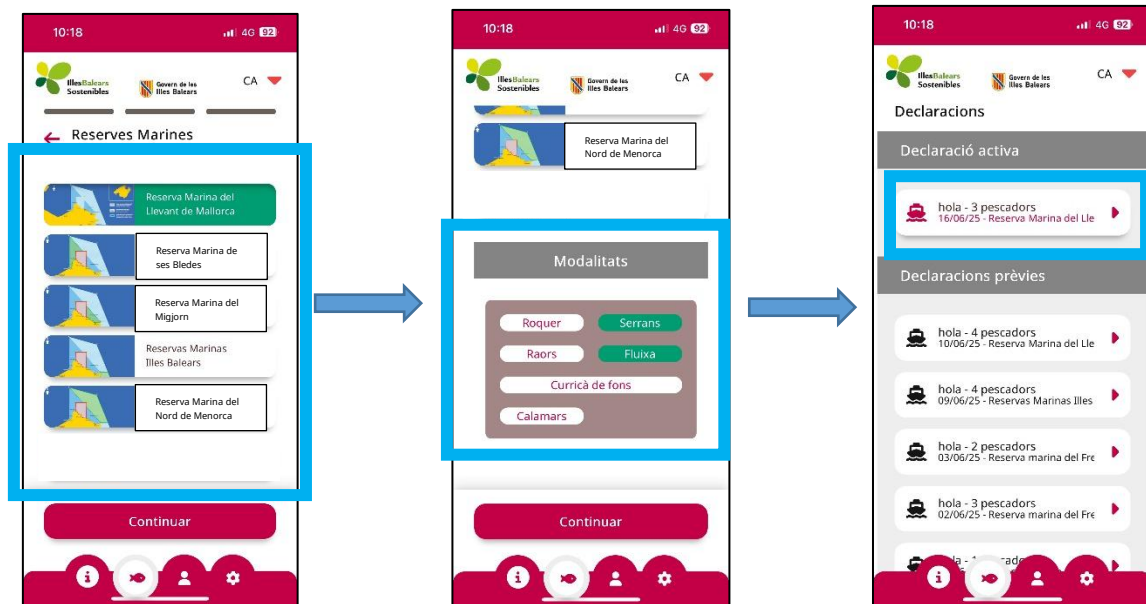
10:18 4G 92

IllesBalears Sostenibles

Govern de les Illes Balears

CA

Reserves Marines

Reserva Marina del Llevant de Mallorca

Reserva Marina de ses Bledes

Reserva Marina del Migjorn

Reservas Marinas Illes Balears

Reserva Marina del Nord de Menorca

Continuar

10:18 4G 92

IllesBalears Sostenibles

Govern de les Illes Balears

CA

Reserva Marina del Nord de Menorca

Modalitats

Roquer

Serrans

Raors

Fluixa

Curricà de fons

Calamars

Continuar

10:18 4G 92

IllesBalears Sostenibles

Govern de les Illes Balears

CA

Declaracions

Declaració activa

hola - 3 pescadors
16/06/25 - Reserva Marina del Lle

Declaracions prèvies

hola - 4 pescadors
10/06/25 - Reserva Marina del Lle

hola - 4 pescadors
09/06/25 - Reservas Marinas Illes

hola - 2 pescadors
03/06/25 - Reserva marina del Fre

hola - 3 pescadors
02/06/25 - Reserva marina del Fre

hola - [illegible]scadors